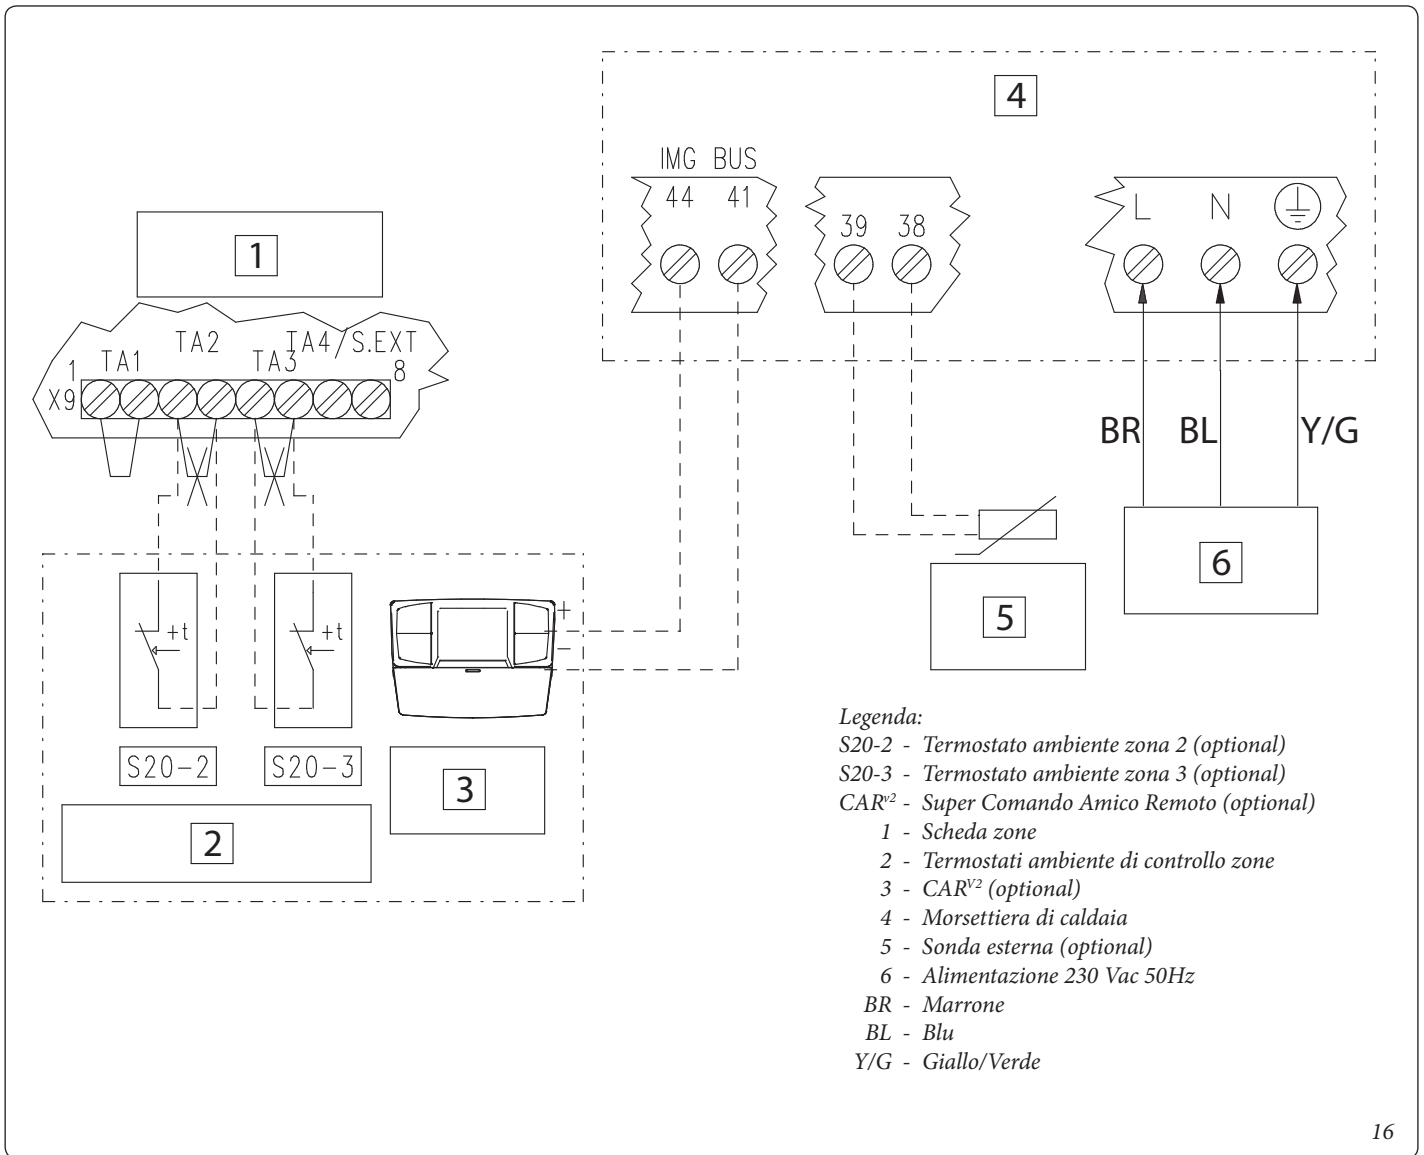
4

IMG BUS
44 41

39 38

L N

1

1 TA1 TA2 TA3 TA4/S.EXT 8
X9

BR BL Y/G

6

5

+t

+t

+
−

S20−2 S20−3

3

2

Legenda:
S20-2 - Termostato ambiente zona 2 (optional)
S20-3 - Termostato ambiente zona 3 (optional)
$CAR^{v2}$ - Super Comando Amico Remoto (optional)
1 - Scheda zone
2 - Termostati ambiente di controllo zone
3 - $CAR^{V2}$ (optional)
4 - Morsettiera di caldaia
5 - Sonda esterna (optional)
6 - Alimentazione 230 Vac 50Hz
BR - Marrone
BL - Blu
Y/G - Giallo/Verde

16